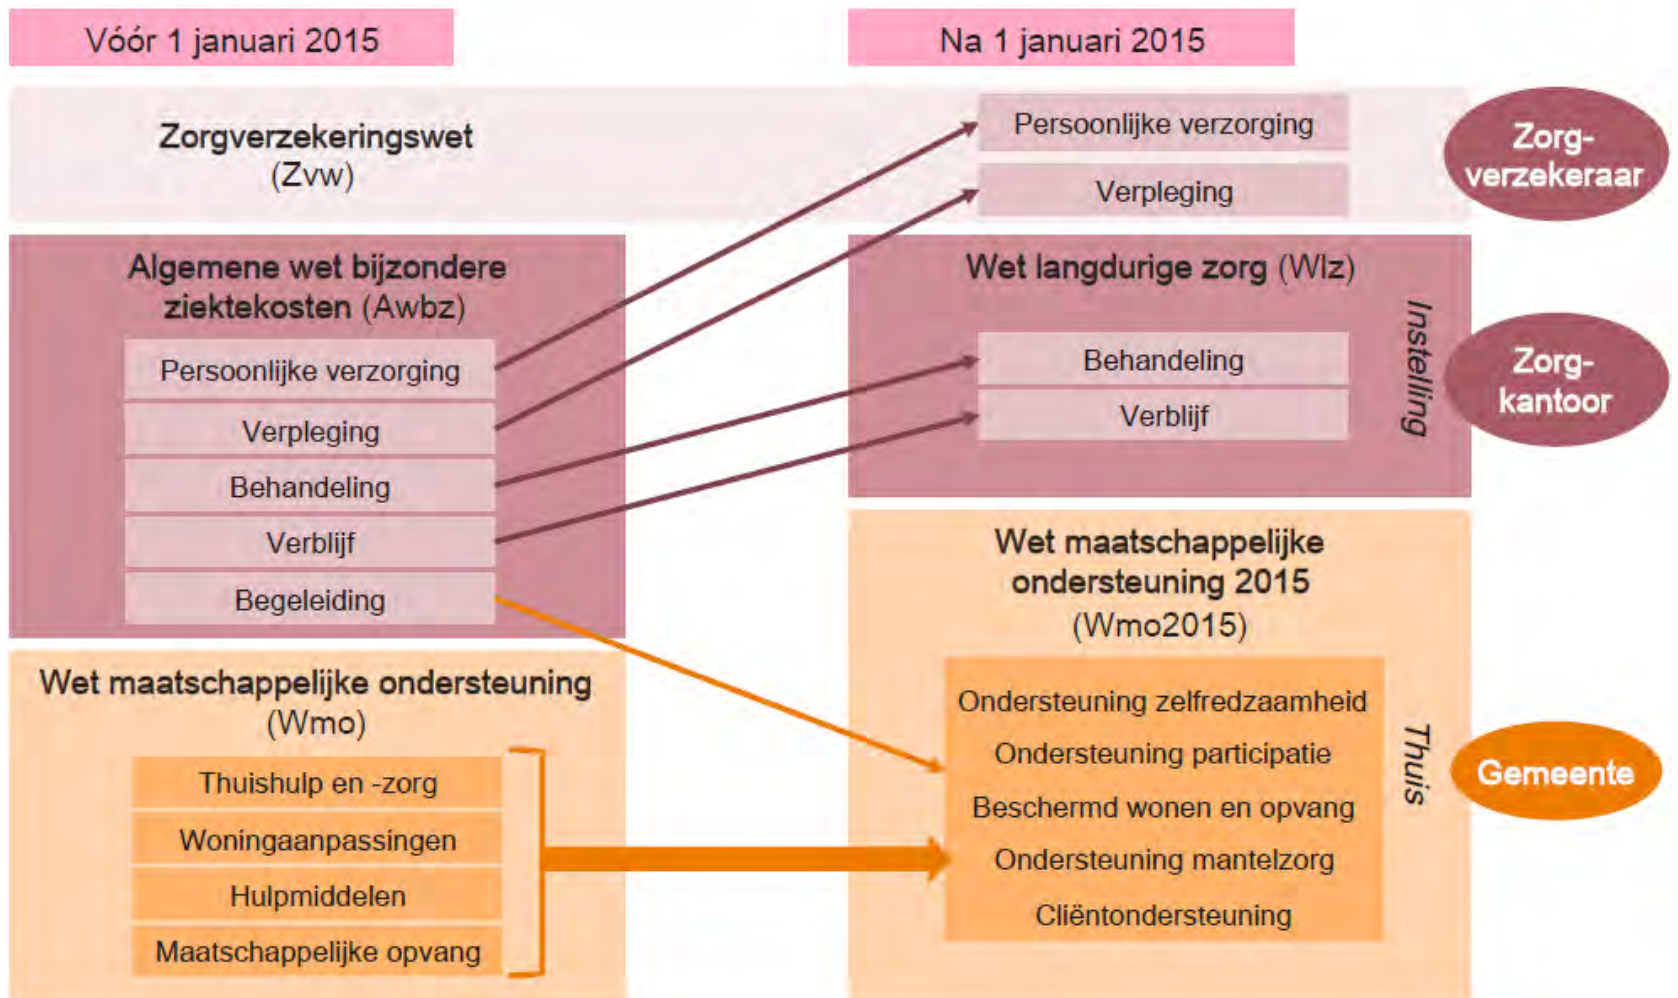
Vóór 1 januari 2015

Na 1 januari 2015

Zorgverzekeringswet (Zvw)

Persoonlijke verzorging

Verpleging

Zorg-verzekeraar

Algemene wet bijzondere ziektekosten (Awbz)

Persoonlijke verzorging

Verpleging

Behandeling

Verblijf

Begeleiding

Wet langdurige zorg (Wlz)

Behandeling

Verblijf

Instelling

Zorg-kantoor

Wet maatschappelijke ondersteuning (Wmo)

Thuishulp en -zorg

Woningaanpassingen

Hulpmiddelen

Maatschappelijke opvang

Wet maatschappelijke ondersteuning 2015 (Wmo2015)

Ondersteuning zelfredzaamheid

Ondersteuning participatie

Beschermd wonen en opvang

Ondersteuning mantelzorg

Cliëntondersteuning

Thuis

Gemeente